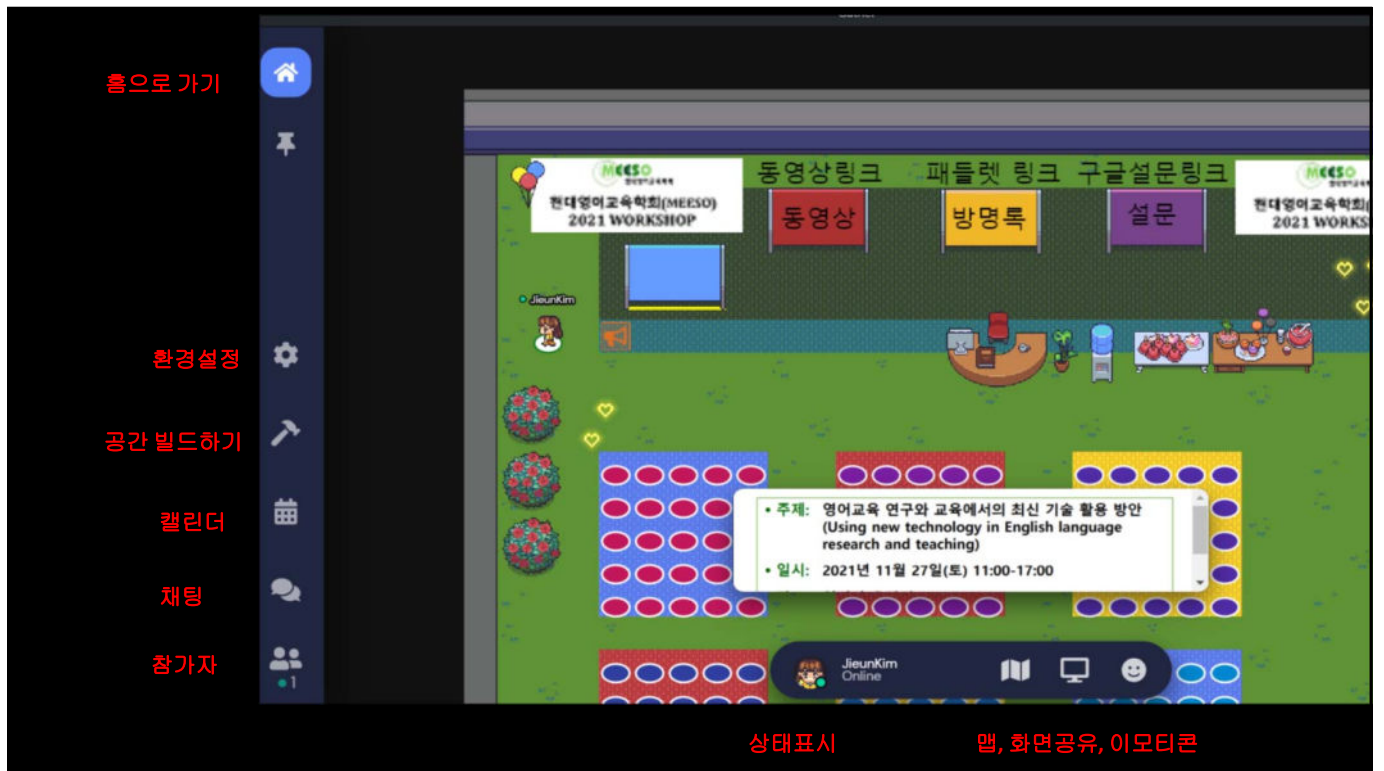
홈으로 가기

환경설정

공간 빌드하기

캘린더

채팅

참가자

1

MEESO

현대영어교육학회(MEESO) 2021 WORKSHOP

동영상링크

동영상

패들렛 링크

방명록

구글설문링크

설문

MEESO

현대영어교육학회(MEESO) 2021 WORKS

JieunKim

• 주제: 영어교육 연구와 교육에서의 최신 기술 활용 방안 (Using new technology in English language research and teaching)

• 일시: 2021년 11월 27일(토) 11:00-17:00

JieunKim
Online

상태표시

맵, 화면공유, 이모티콘